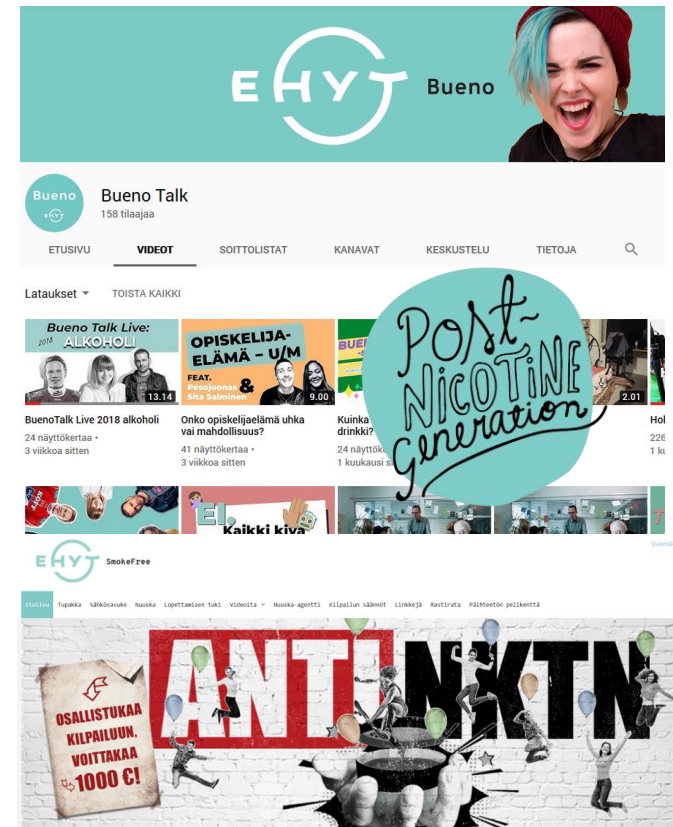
EHYT Bueno

Bueno EHYT

Bueno Talk
158 tilaajaa

ETUSIVU VIDEOT SOITTOLISTAT KANAVAT KESKUSTELU TIETOJA

Lataukset TOISTA KAIKKI

Bueno Talk Live: 2018 ALKOHOLI 13.14
BuenoTalk Live 2018 alkoholi
24 näyttökertaa •
3 viikkoa sitten

OPISKELIJA-ELÄMÄ – U/M FEAT. Pesojoonas & Sita Salminen 9.00
Onko opiskelijaelämä uhka vai mahdollisuus?
41 näyttökertaa •
3 viikkoa sitten

BUE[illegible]
Kuinka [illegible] drinkki?
24 näyttök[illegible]
1 kuukausi s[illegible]

2.01

Hol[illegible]
226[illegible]
1 k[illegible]

Post-Nicotine Generation

EI, Kaikki kiva

EHYT SmokeFree

Etusivu Tupakka Sähkösavuke Nuuska Lopettamisen tuki Videoita Nuuska-agentti Kilpailun säännöt Linkkejä Rastirata Päihteetön pelikenttä

OSALLISTUKAA KILPAILUUN, VOITTAKAA 1000 €!

ANTI NKTN